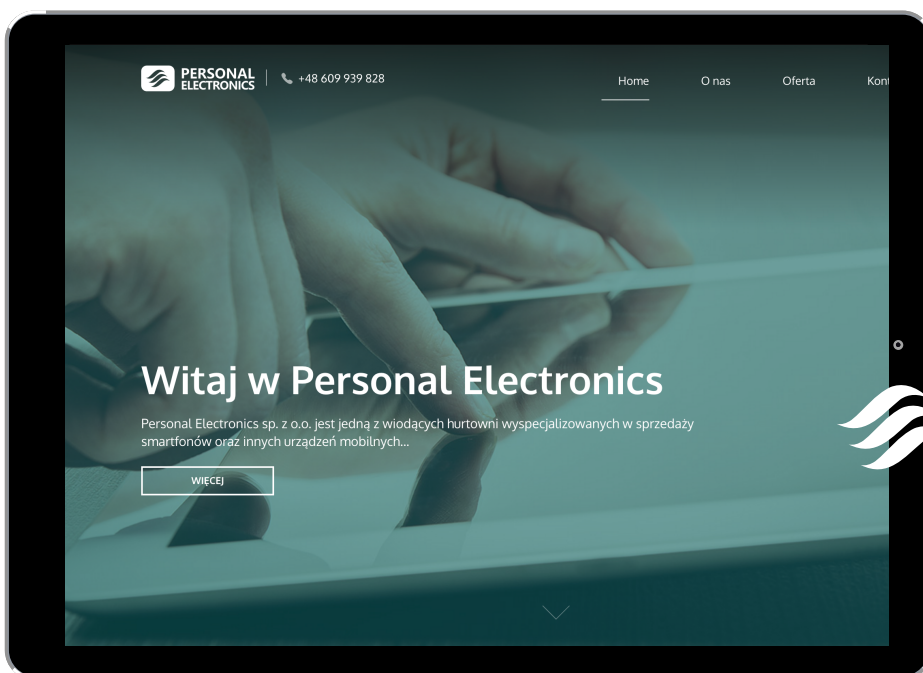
PERSONAL ELECTRONICS

+48 609 939 828

Home O nas Oferta Kont

Witaj w Personal Electronics

Personal Electronics sp. z o.o. jest jedną z wiodących hurtowni wyspecjalizowanych w sprzedaży smartfonów oraz innych urządzeń mobilnych...

WIĘCEJ